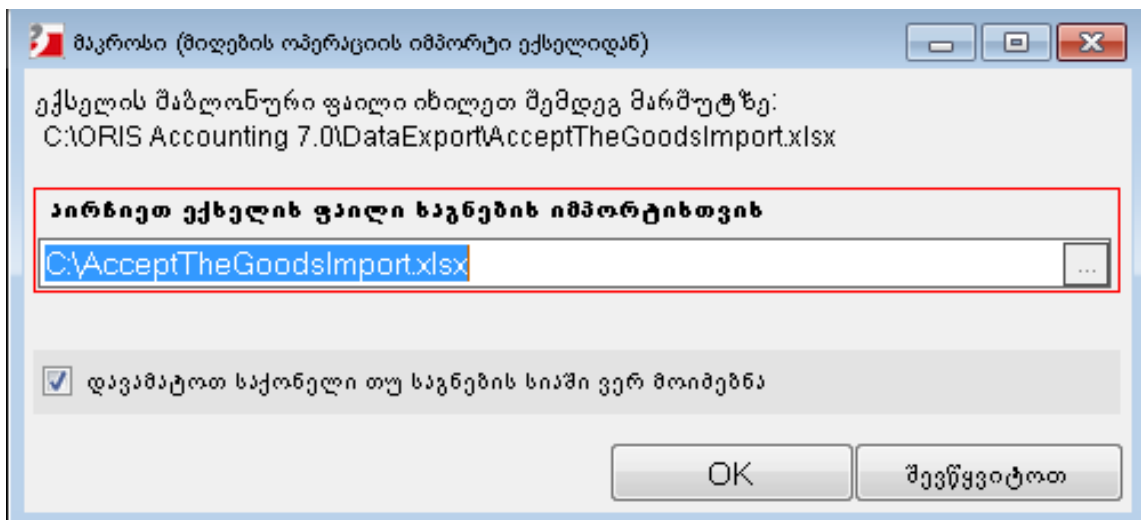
მაროსი (მიღების ოპერაციის იმპორტი ექსელიდან)

ექსელის შაბლონური ფაილი იხილეთ შემდეგ მარშუტზე:
C:\ORIS Accounting 7.0\DataExport\AcceptTheGoodsImport.xlsx

აირჩიეთ ექსელის ფაილი საგნების იმპორტისთვის

C:\AcceptTheGoodsImport.xlsx

...

დავამატოთ საქონელი თუ საგნების სიაში ვერ მოიძებნა

OK

შევწყვიტოთ